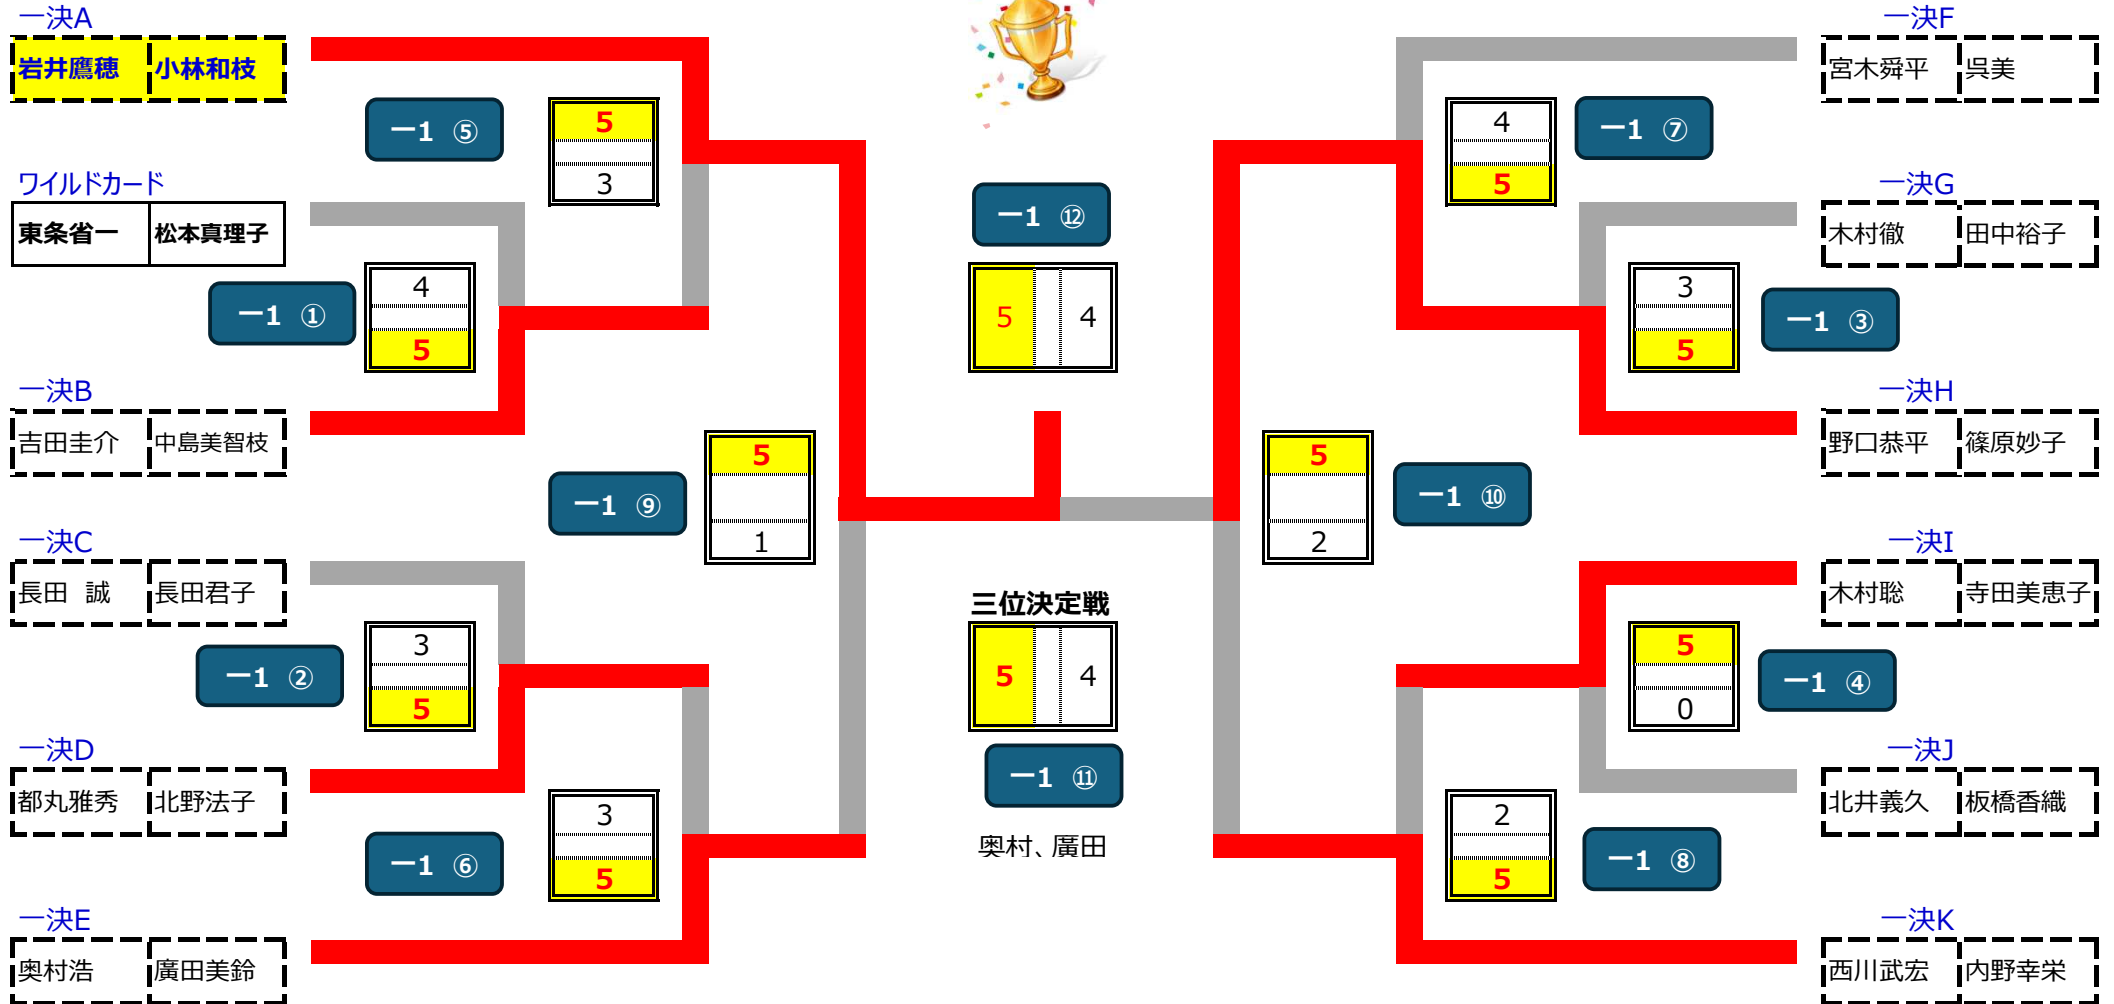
一決A
| 岩井鷹穂 | 小林和枝 |

一1 ⑤
5
3

ワイルドカード
| 東条省一 | 松本真理子 |

一1 ①
4
5

一決B
| 吉田圭介 | 中島美智枝 |

一1 ⑨
5
1

一決C
| 長田 誠 | 長田君子 |

一1 ②
3
5

一決D
| 都丸雅秀 | 北野法子 |

一1 ⑥
3
5

一決E
| 奥村浩 | 廣田美鈴 |

一1 ⑫
5 4

三位決定戦
5 4
一1 ⑪
奥村、廣田

一決F
| 宮木舜平 | 呉美 |

4
5
一1 ⑦

一決G
| 木村徹 | 田中裕子 |

3
5
一1 ③

一決H
| 野口恭平 | 篠原妙子 |

5
2
一1 ⑩

一決I
| 木村聡 | 寺田美恵子 |

5
0
一1 ④

一決J
| 北井義久 | 板橋香織 |

2
5
一1 ⑧

一決K
| 西川武宏 | 内野幸栄 |